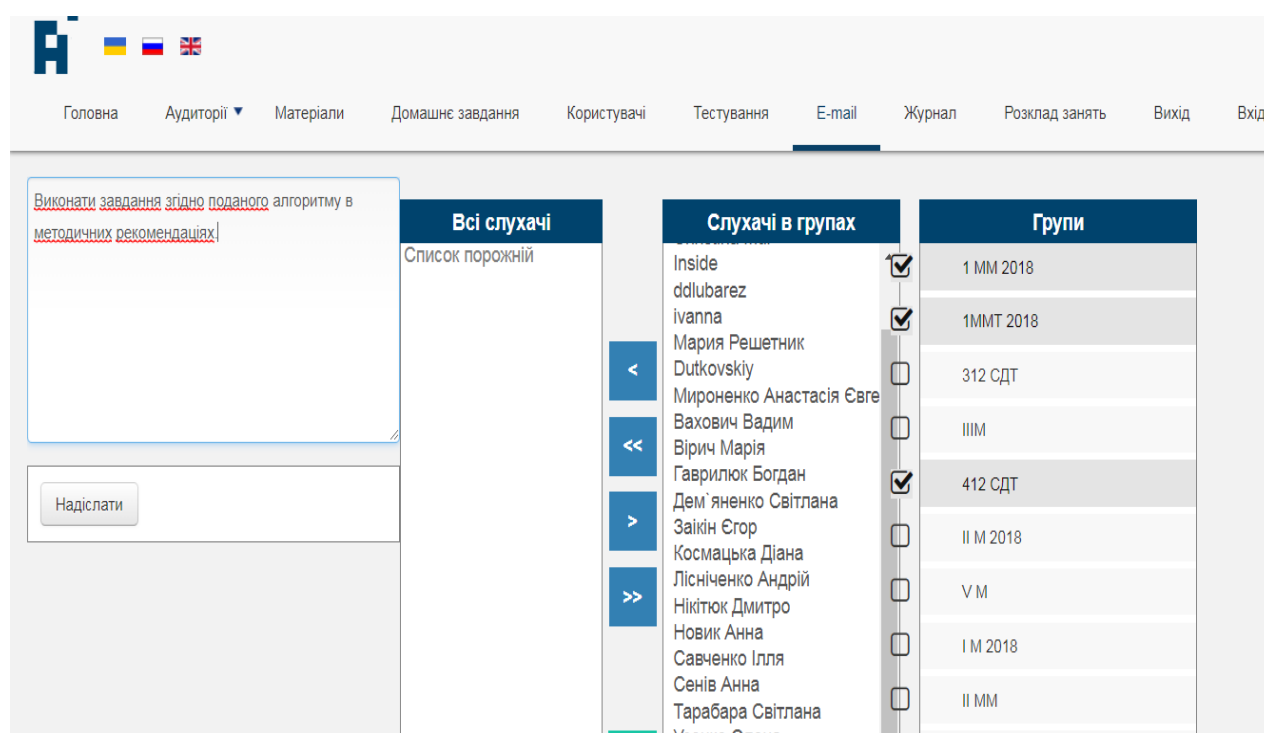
Головна Аудиторії ▼ Матеріали Домашнє завдання Користувачі Тестування E-mail Журнал Розклад занять Вихід Вхі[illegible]

Виконати завдання згідно поданого алгоритму в методичних рекомендаціях

Надіслати

Всі слухачі

Список порожній

<

<<

>

>>

Слухачі в групах

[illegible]
Inside
ddlubarez
ivanna
Мария Решетник
Dutkovskiy
Мироненко Анастасія Євге
Вахович Вадим
Вірич Марія
Гаврилюк Богдан
Дем`яненко Світлана
Заікін Єгор
Космацька Діана
Лісніченко Андрій
Нікітюк Дмитро
Новик Анна
Савченко Ілля
Сенів Анна
Тарабара Світлана
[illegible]

Групи

1 ММ 2018
1ММТ 2018
312 СДТ
IIIM
412 СДТ
II М 2018
V М
I М 2018
II ММ